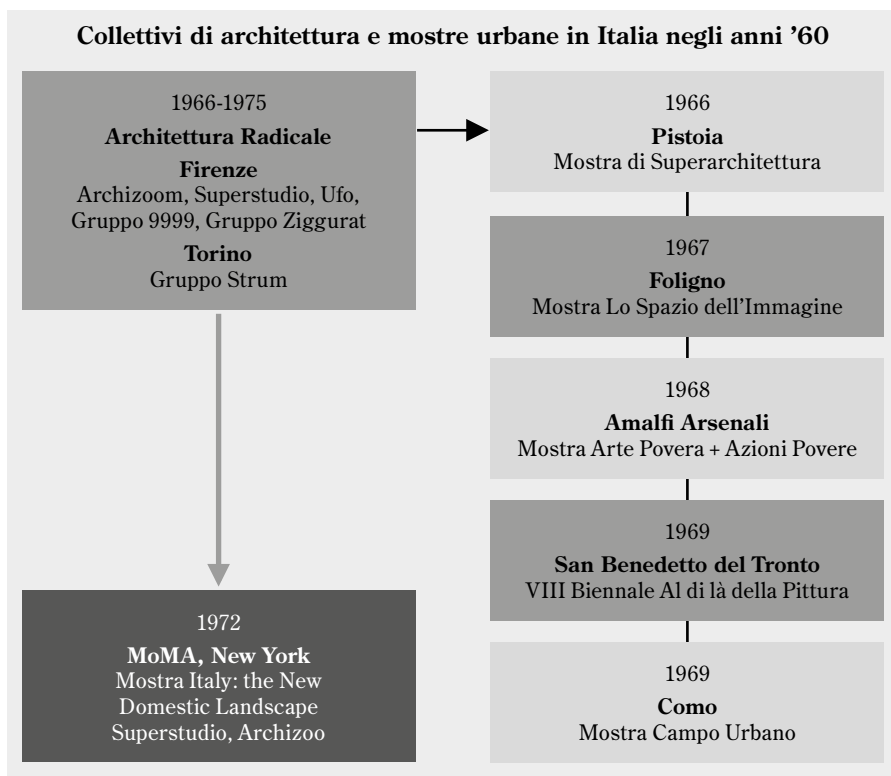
Collettivi di architettura e mostre urbane in Italia negli anni '60

1966-1975
Architettura Radicale
Firenze
Archizoom, Superstudio, Ufo, Gruppo 9999, Gruppo Ziggurat
Torino
Gruppo Strum

1972
MoMA, New York
Mostra Italy: the New Domestic Landscape
Superstudio, Archizoo

1966
Pistoia
Mostra di Superarchitettura

1967
Foligno
Mostra Lo Spazio dell'Immagine

1968
Amalfi Arsenali
Mostra Arte Povera + Azioni Povere

1969
San Benedetto del Tronto
VIII Biennale Al di là della Pittura

1969
Como
Mostra Campo Urbano